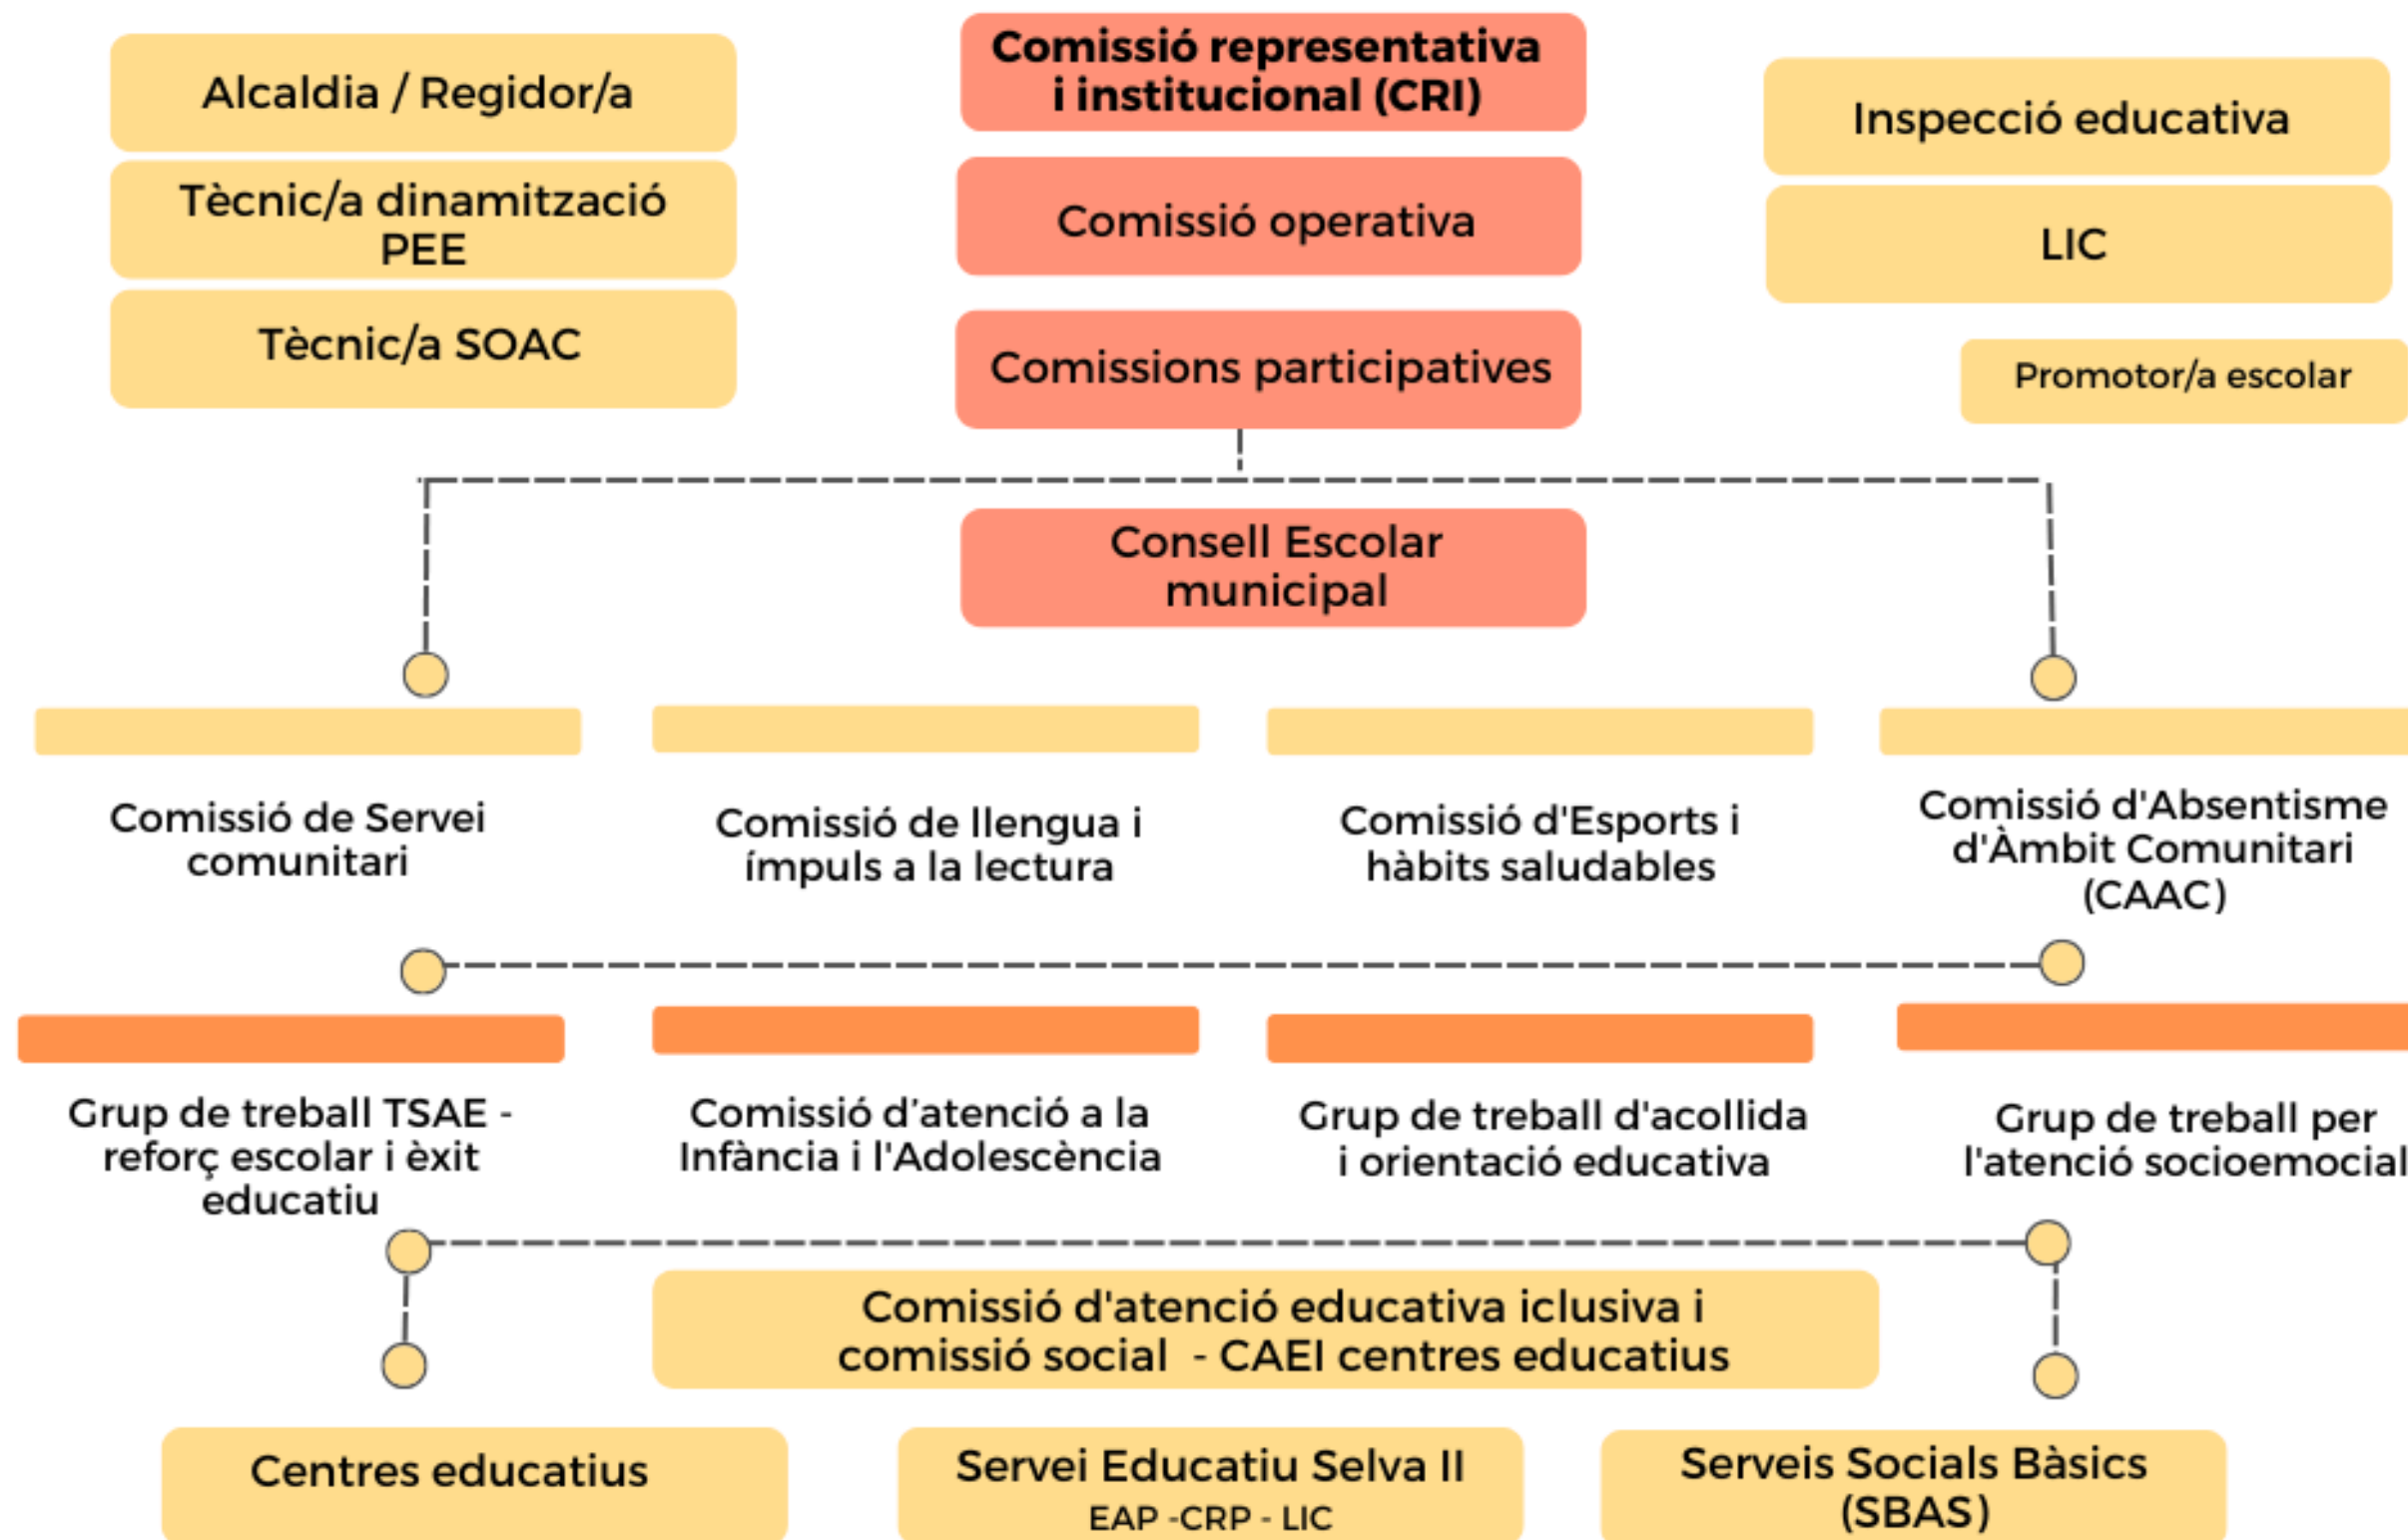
Alcaldia / Regidor/a

Tècnic/a dinamització PEE

Tècnic/a SOAC

Comissió representativa i institucional (CRI)

Comissió operativa

Comissions participatives

Inspecció educativa

LIC

Promotor/a escolar

Consell Escolar municipal

Comissió de Servei comunitari

Comissió de llengua i ímpuls a la lectura

Comissió d'Esports i hàbits saludables

Comissió d'Absentisme d'Àmbit Comunitari (CAAC)

Grup de treball TSAE - reforç escolar i èxit educatiu

Comissió d'atenció a la Infància i l'Adolescència

Grup de treball d'acollida i orientació educativa

Grup de treball per l'atenció socioemocial

Comissió d'atenció educativa iclusiva i comissió social - CAEI centres educatius

Centres educatius

Servei Educatiu Selva II
EAP -CRP - LIC

Serveis Socials Bàsics (SBAS)